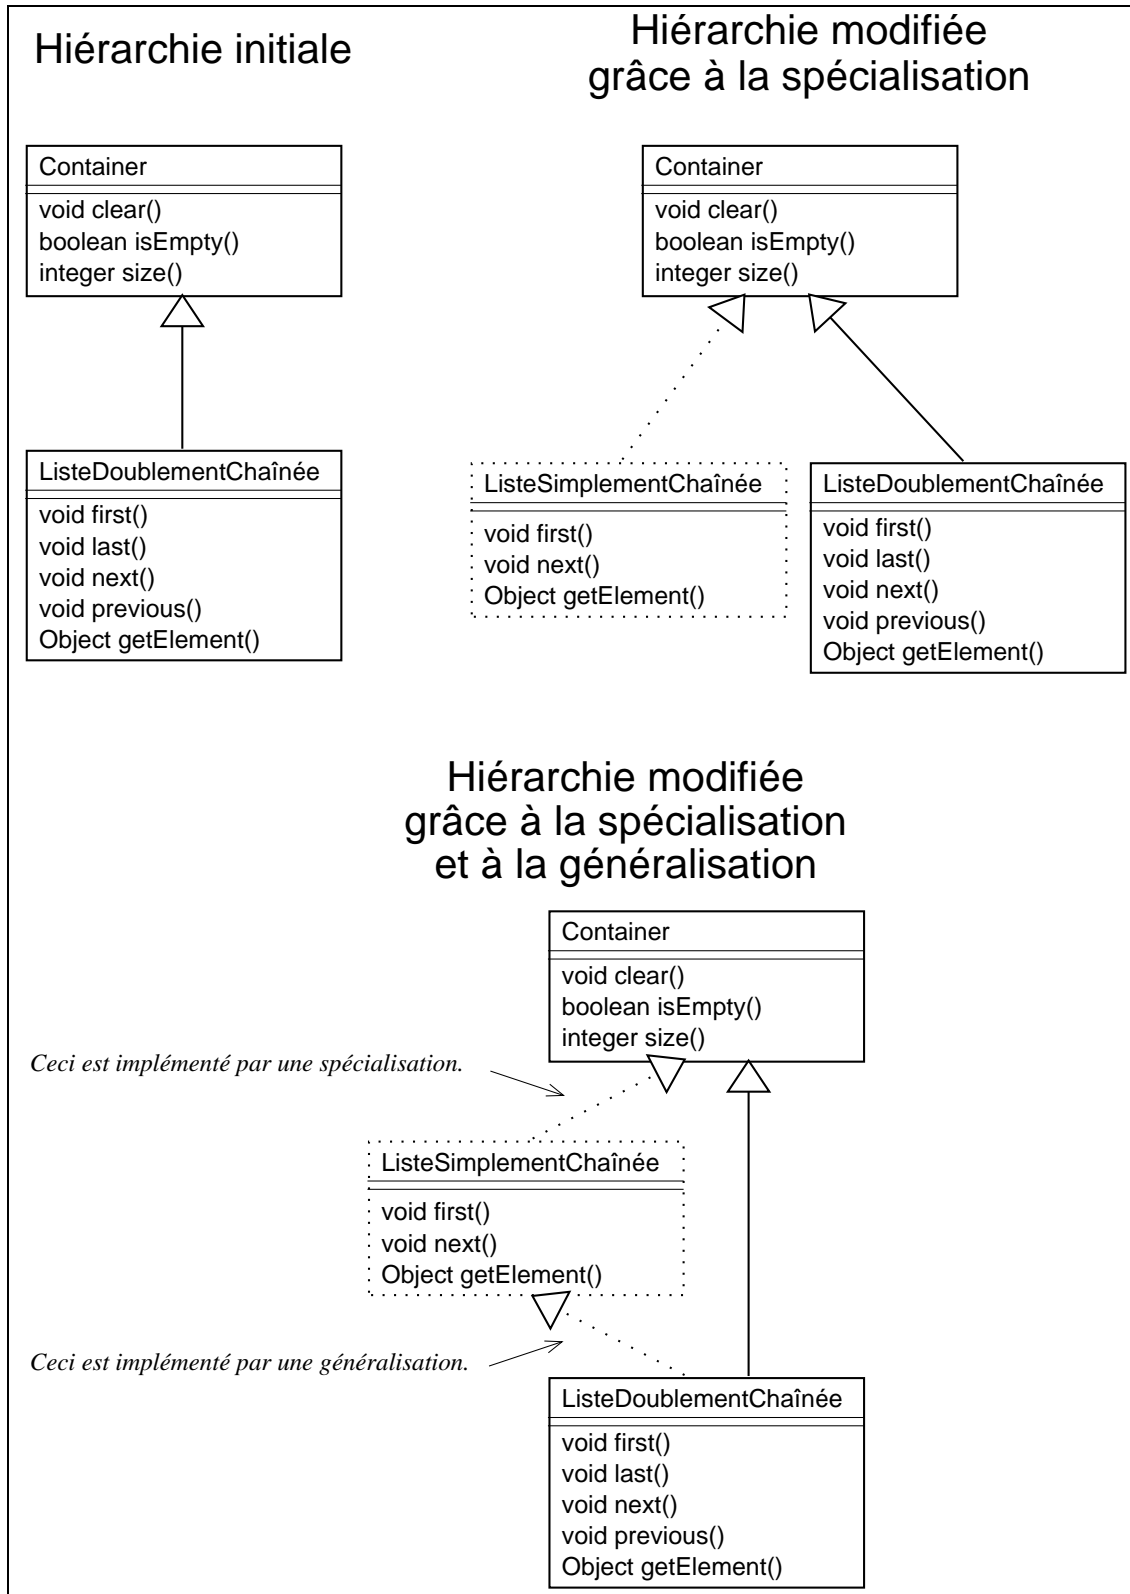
Hiérarchie initiale

Container
void clear()
boolean isEmpty()
integer size()

ListeDoublementChaînée
void first()
void last()
void next()
void previous()
Object getElement()

Hiérarchie modifiée grâce à la spécialisation

Container
void clear()
boolean isEmpty()
integer size()

ListeSimplementChaînée
void first()
void next()
Object getElement()

ListeDoublementChaînée
void first()
void last()
void next()
void previous()
Object getElement()

Hiérarchie modifiée grâce à la spécialisation et à la généralisation

Container
void clear()
boolean isEmpty()
integer size()

*Ceci est implémenté par une spécialisation.*

ListeSimplementChaînée
void first()
void next()
Object getElement()

*Ceci est implémenté par une généralisation.*

ListeDoublementChaînée
void first()
void last()
void next()
void previous()
Object getElement()